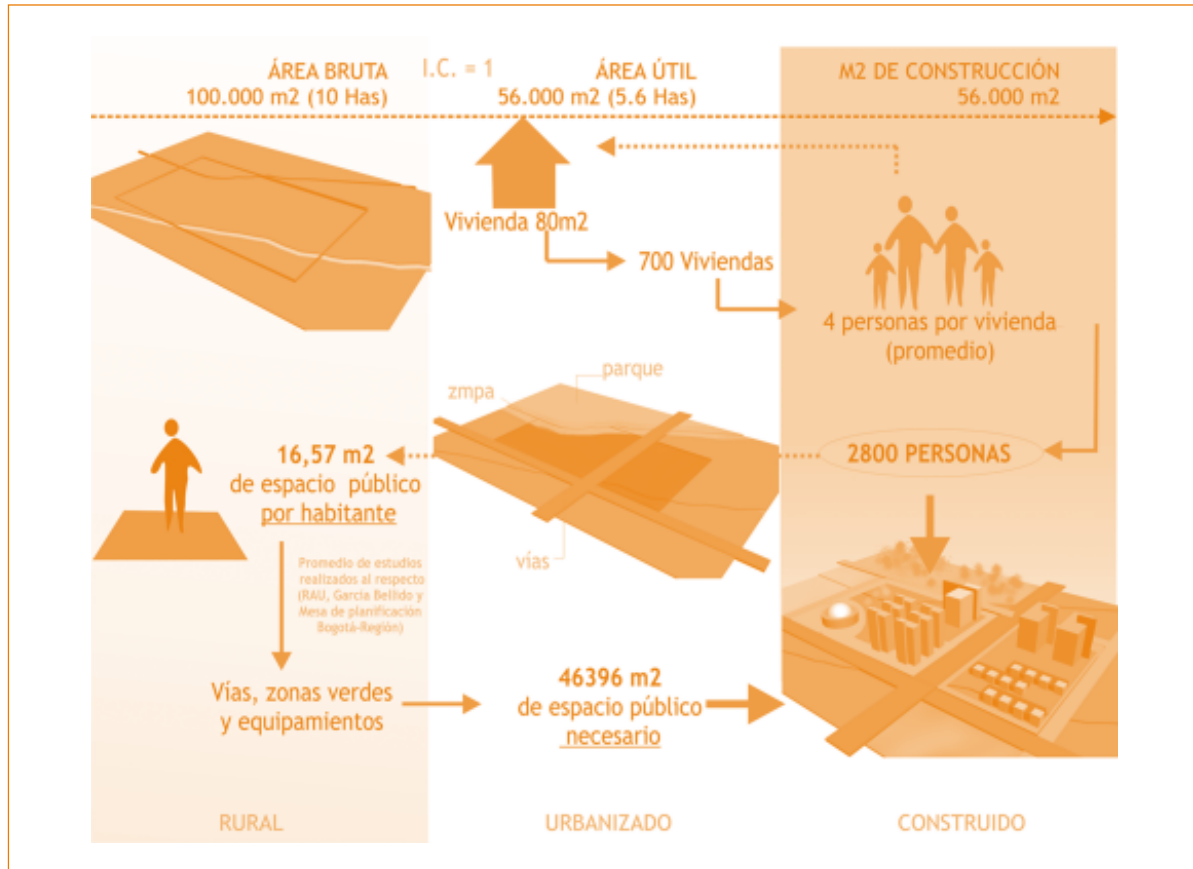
ÁREA BRUTA
100.000 m2 (10 Has)

I.C. = 1

ÁREA ÚTIL
56.000 m2 (5.6 Has)

M2 DE CONSTRUCCIÓN
56.000 m2

Vivienda 80m2

700 Viviendas

4 personas por vivienda
(promedio)

parque

zmpa

vías

16,57 m2
de espacio público
por habitante

2800 PERSONAS

Promedio de estudios realizados al respecto (RAU, García Bellido y Mesa de planificación Bogotá-Región)

Vías, zonas verdes
y equipamientos

46396 m2
de espacio público
necesario

RURAL

URBANIZADO

CONSTRUIDO